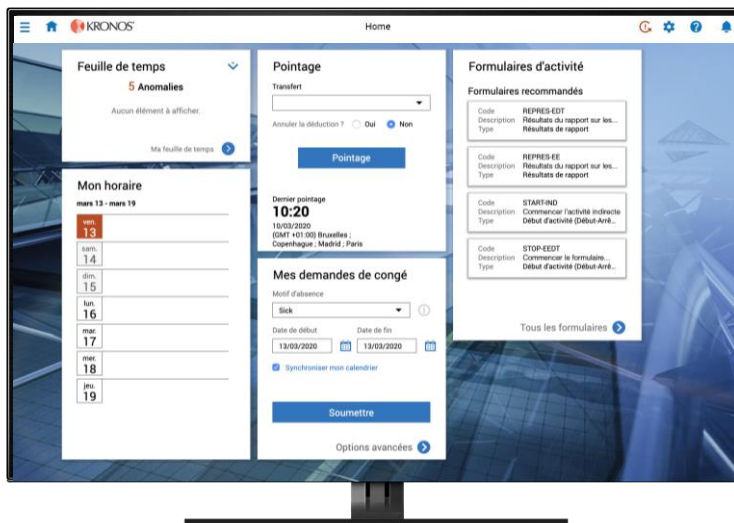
KRONOS

Home

Feuille de temps

5 Anomalies

Aucun élément à afficher.

Ma feuille de temps

Mon horaire

mars 13 - mars 19

ven. 13

sam. 14

dim. 15

lun. 16

mar. 17

mer. 18

jeu. 19

Pointage

Transfert

Annuler la déduction ? Oui Non

Pointage

Dernier pointage

10:20

10/03/2020
(GMT +01:00) Bruxelles ; Copenhague ; Madrid ; Paris

Mes demandes de congé

Motif d'absence

Sick

Date de début

13/03/2020

Date de fin

13/03/2020

Synchroniser mon calendrier

Soumettre

Options avancées

Formulaires d'activité

Formulaires recommandés

| Code | REPRES-EDT |
|---|---|
| Description | Résultats du rapport sur les... |
| Type | Résultats de rapport |

| Code | REPRES-EE |
|---|---|
| Description | Résultats du rapport sur les... |
| Type | Résultats de rapport |

| Code | START-IND |
|---|---|
| Description | Commencer l'activité indirecte |
| Type | Début d'activité (Début-Arrê... |

| Code | STOP-EEDT |
|---|---|
| Description | Commencer le formulaire... |
| Type | Début d'activité (Début-Arrê... |

Tous les formulaires